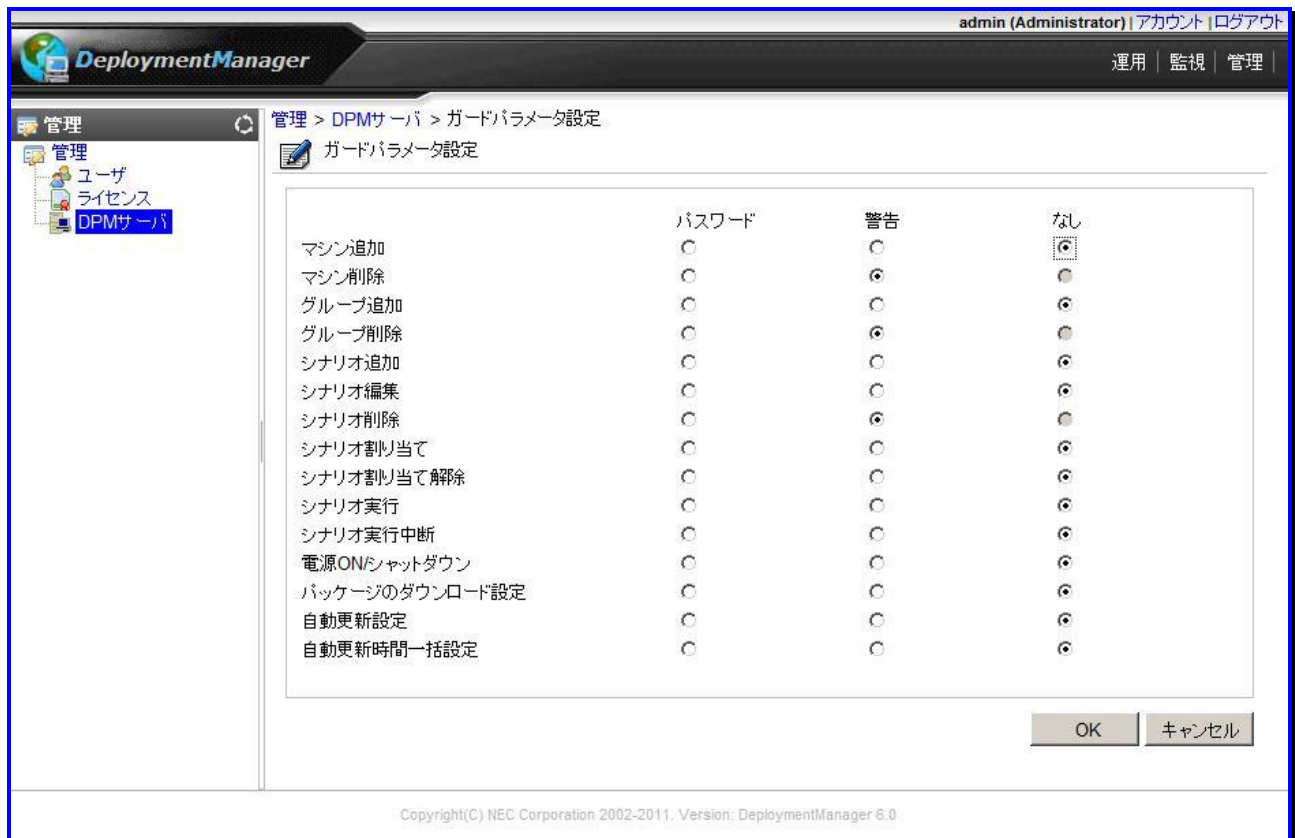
admin (Administrator) | アカウント | ログアウト

DeploymentManager

運用 | 監視 | 管理 |

管理

管理
ユーザ
ライセンス
DPMサーバ

管理 > DPMサーバ > ガードパラメータ設定

ガードパラメータ設定

| | パスワード | 警告 | なし |
|---|---|---|---|
| マシン追加 | ○ | ○ | ◉ |
| マシン削除 | ○ | ◉ | ○ |
| グループ追加 | ○ | ○ | ◉ |
| グループ削除 | ○ | ◉ | ○ |
| シナリオ追加 | ○ | ○ | ◉ |
| シナリオ編集 | ○ | ○ | ◉ |
| シナリオ削除 | ○ | ◉ | ○ |
| シナリオ割り当て | ○ | ○ | ◉ |
| シナリオ割り当て解除 | ○ | ○ | ◉ |
| シナリオ実行 | ○ | ○ | ◉ |
| シナリオ実行中断 | ○ | ○ | ◉ |
| 電源ON/シャットダウン | ○ | ○ | ◉ |
| パッケージのダウンロード設定 | ○ | ○ | ◉ |
| 自動更新設定 | ○ | ○ | ◉ |
| 自動更新時間一括設定 | ○ | ○ | ◉ |

OK キャンセル

Copyright(C) NEC Corporation 2002-2011. Version: DeploymentManager 6.0